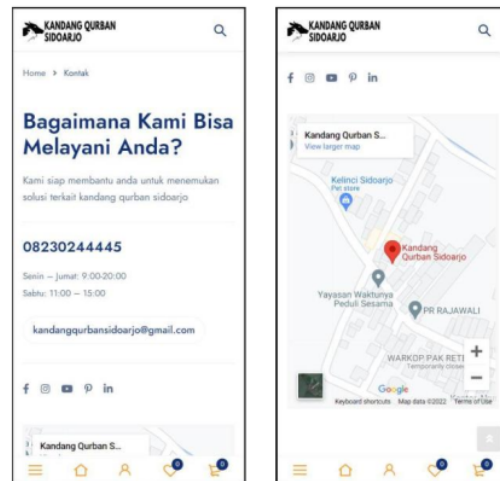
KANDANG QURBAN SIDOARJO

Home > Kontak

Bagaimana Kami Bisa Melayani Anda?

Kami siap membantu anda untuk menemukan solusi terkait kandang qurban sidoarjo

08230244445

Senin – Jumat: 9:00-20:00
Sabtu: 11:00 – 15:00

kandangqurbansidoarjo@gmail.com

Kandang Qurban S...

0

0

KANDANG QURBAN SIDOARJO

Kandang Qurban S...
View larger map

Kelinci Sidoarjo
Pet store

Kandang Qurban Sidoarjo

Yayasan Waktunya Peduli Sesama

PR RAJAWALI

WARKOP PAK RETI
Temporarily closed

Google

Keyboard shortcuts Map data ©2022 Terms of Use

0

0